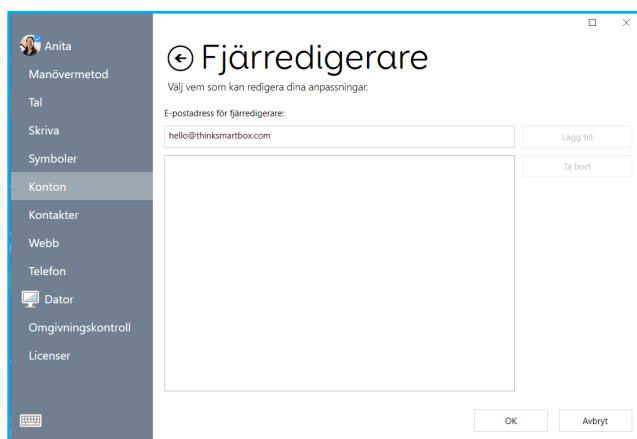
Anita
Manövermetod
Tal
Skriva
Symboler
Konton
Kontakter
Webb
Telefon
Dator
Omgivningskontroll
Licenser

Fjärredigerare
Välj vem som kan redigera dina anpassningar.

E-postadress för fjärredigerare:
hello@thinksmartbox.com
Lägg till
Ta bort

OK
Avbryt